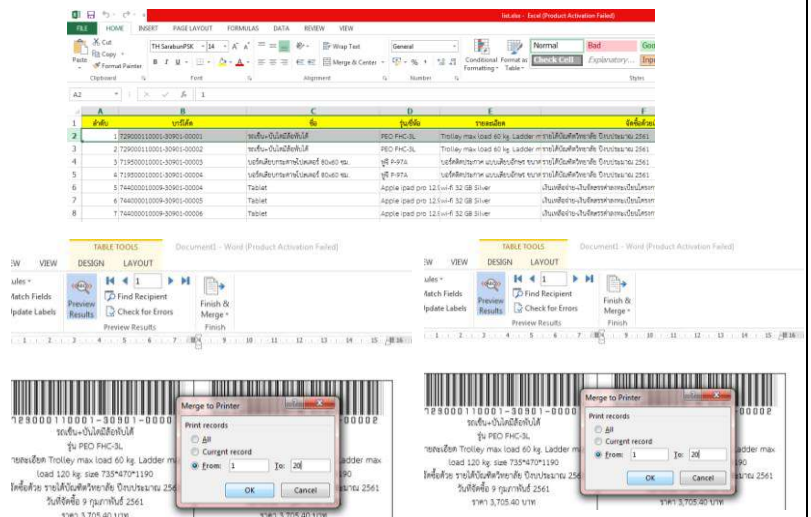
list.xlsx - Excel (Product Activation Failed)

FILE HOME INSERT PAGE LAYOUT FORMULAS DATA REVIEW VIEW

Cut
Copy
Format Painter
Paste
Clipboard
TH SarabunPSK 14
Font
Wrap Text
Merge & Center
Alignment
General
Number
Conditional Formatting
Format as Table
Normal
Bad
Goo
Check Cell
Explanatory...
Inpu
Styles

A2 1

| | A | B | C | D | E | F |
|---|---|---|---|---|---|---|
| 1 | ลำดับ | บาร์โค้ด | ชื่อ | รุ่นยี่ห้อ | รายละเอียด | จัดซื้อด้วย |
| 2 | 1 | 729000110001-30901-00001 | รถเข็น+บันไดมีล้อพับได้ | PEO FHC-3L | Trolley max load 60 kg. Ladder m | รายได้มีมหาวิทยาลัย ปีงบประมาณ 2561 |
| 3 | 2 | 729000110001-30901-00002 | รถเข็น+บันไดมีล้อพับได้ | PEO FHC-3L | Trolley max load 60 kg. Ladder m | รายได้มีมหาวิทยาลัย ปีงบประมาณ 2561 |
| 4 | 3 | 719500010001-30901-00003 | บอร์ดเสียบกระดาษไม่เคลเลอร์ 80x60 ซม. | ยูนี P-97A | บอร์ดติดประกาศ แบบเสียบอักษร ขนา | รายได้มีมหาวิทยาลัย ปีงบประมาณ 2561 |
| 5 | 4 | 719500010001-30901-00004 | บอร์ดเสียบกระดาษไม่เคลเลอร์ 80x60 ซม. | ยูนี P-97A | บอร์ดติดประกาศ แบบเสียบอักษร ขนา | รายได้มีมหาวิทยาลัย ปีงบประมาณ 2561 |
| 6 | 5 | 744000010009-30901-00004 | Tablet | Apple ipad pro 12.9 | Wi-fi 32 GB Silver | เงินเหลือจ่าย-เงินจัดสรรค่าสาธารณูปโภคปร |
| 7 | 6 | 744000010009-30901-00005 | Tablet | Apple ipad pro 12.9 | Wi-fi 32 GB Silver | เงินเหลือจ่าย-เงินจัดสรรค่าสาธารณูปโภคปร |
| 8 | 7 | 744000010009-30901-00006 | Tablet | Apple ipad pro 12.9 | Wi-fi 32 GB Silver | เงินเหลือจ่าย-เงินจัดสรรค่าสาธารณูปโภคปร |

TABLE TOOLS
Document1 - Word (Product Activation Failed)
EW VIEW DESIGN LAYOUT
ules
Match Fields
Update Labels
Preview Results
1
Find Recipient
Check for Errors
Preview Results
Finish & Merge
Finish

TABLE TOOLS
Document1 - Word (Product Activation Failed)
EW VIEW DESIGN LAYOUT
ules
Match Fields
Update Labels
Preview Results
1
Find Recipient
Check for Errors
Preview Results
Finish & Merge
Finish

729000110001-30901-0000
รถเข็น+บันไดมีล้อพับได้
รุ่น PEO FHC-3L
รายละเอียด Trolley max load 60 kg. Ladder max load 120 kg. size 735*470*1190
จัดซื้อด้วย รายได้มีมหาวิทยาลัย ปีงบประมาณ 2561
วันที่จัดซื้อ 9 กุมภาพันธ์ 2561
ราคา 3,705.40 บาท

Merge to Printer
Print records
All
Current record
From: 1 To: 20
OK Cancel

729000110001-30901-0000
รถเข็น+บันไดมีล้อพับได้
รุ่น PEO FHC-3L
รายละเอียด Trolley max load 60 kg. Ladder max
ซื้อด้วย รายได้มีมหาวิทยาลัย ปีงบประมาณ 2561
วันที่จัดซื้อ 9 กุมภาพันธ์ 2561
ราคา 3,705.40 บาท

Merge to Printer
Print records
All
Current record
From: 1 To: 20
OK Cancel